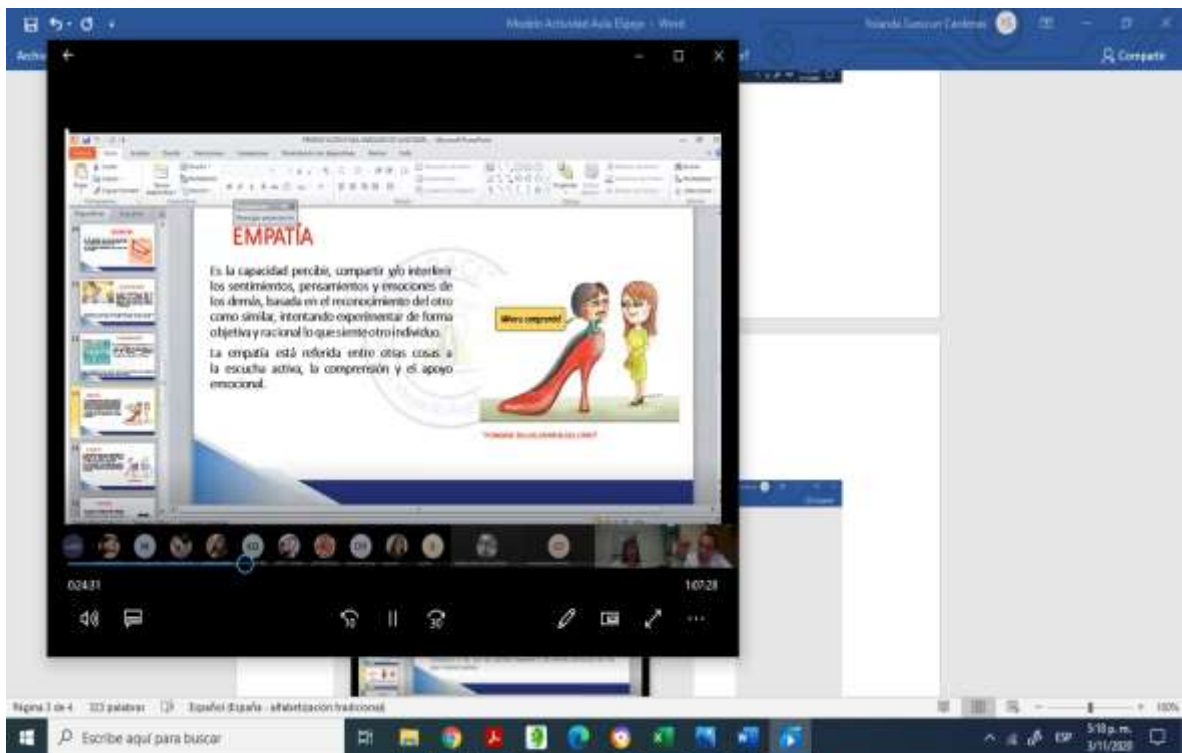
Modelo Actividad Aula Espejo - Word

Yolanda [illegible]

Archi

Compartir

EMPATÍA

Es la capacidad percibir, compartir y/o inferir los sentimientos, pensamientos y emociones de los demás, basada en el reconocimiento del otro como similar, intentando experimentar de forma objetiva y racional lo que siente otro individuo.

La empatía está referida entre otras cosas a la escucha activa, la comprensión y el apoyo emocional.

¡Ahora comprendo!

"PONERSE EN LOS ZAPATOS DEL OTRO"

02:43:31

1:07:28

Página 3 de 4 323 palabras Español (España - alfabetización tradicional)

Escribe aquí para buscar

5:10 p. m.

3/11/2020

100%

ESP